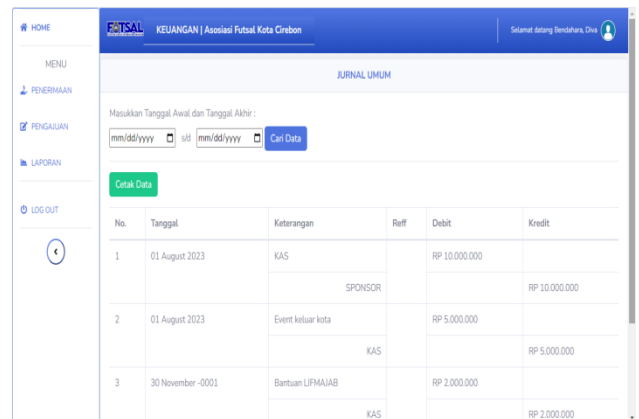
HOME

MENU

PENERIMAAN

PENGAJUAN

LAPORAN

LOG OUT

FUTSAL KEUANGAN | Asosiasi Futsal Kota Cirebon

Selamat datang Bendahara, Diva

JURNAL UMUM

Masukkan Tanggal Awal dan Tanggal Akhir :

mm/dd/yyyy s/d mm/dd/yyyy Cari Data

Cetak Data

| No. | Tanggal | Keterangan | Reff | Debit | Kredit |
|---|---|---|---|---|---|
| 1 | 01 August 2023 | KAS | | RP 10.000.000 | |
| | | SPONSOR | | | RP 10.000.000 |
| 2 | 01 August 2023 | Event keluar kota | | RP 5.000.000 | |
| | | KAS | | | RP 5.000.000 |
| 3 | 30 November -0001 | Bantuan LIFMAJAB | | RP 2.000.000 | |
| | | KAS | | | RP 2.000.000 |